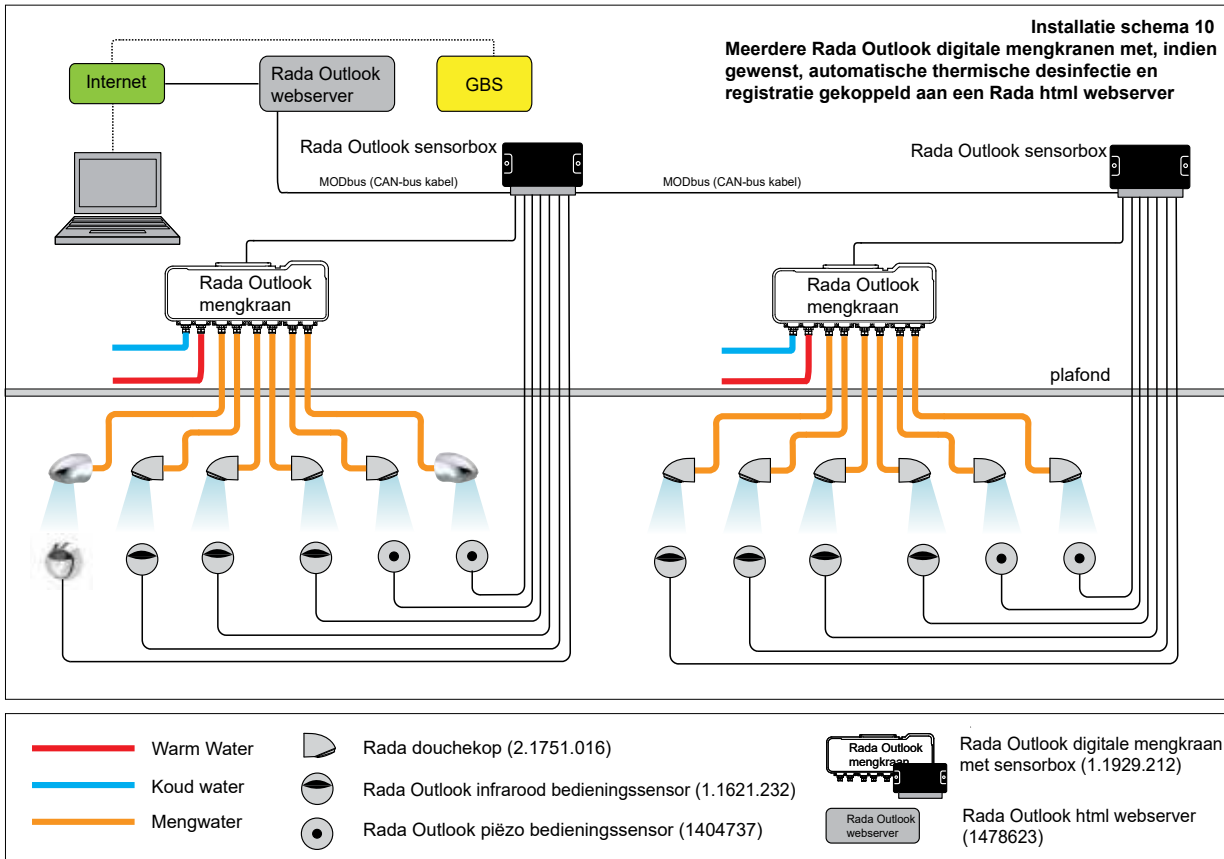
Installatie schema 10
Meerdere Rada Outlook digitale mengkranen met, indien gewenst, automatische thermische desinfectie en registratie gekoppeld aan een Rada html webserver

Internet

Rada Outlook webserver

GBS

Rada Outlook sensorbox

Rada Outlook sensorbox

MODbus (CAN-bus kabel)

MODbus (CAN-bus kabel)

Rada Outlook mengkraan

Rada Outlook mengkraan

plafond

Warm Water

Koud water

Mengwater

Rada douchekop (2.1751.016)

Rada Outlook infrarood bedieningssensor (1.1621.232)

Rada Outlook piëzo bedieningssensor (1404737)

Rada Outlook mengkraan

Rada Outlook digitale mengkraan met sensorbox (1.1929.212)

Rada Outlook webserver

Rada Outlook html webserver (1478623)